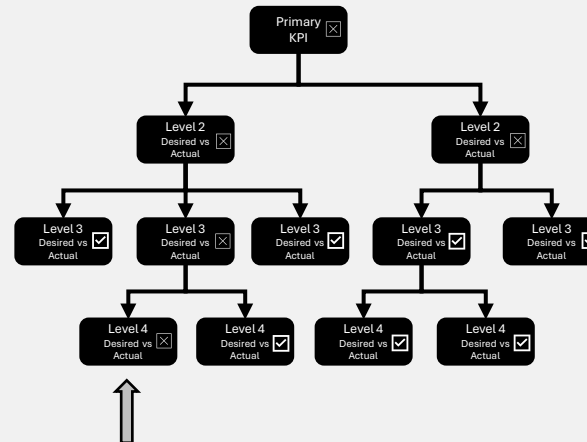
Primary KPI

Level 2
Desired vs Actual

Level 2
Desired vs Actual

Level 3
Desired vs Actual

Level 3
Desired vs Actual

Level 3
Desired vs Actual

Level 3
Desired vs Actual

Level 3
Desired vs Actual

Level 4
Desired vs Actual

Level 4
Desired vs Actual

Level 4
Desired vs Actual

Level 4
Desired vs Actual